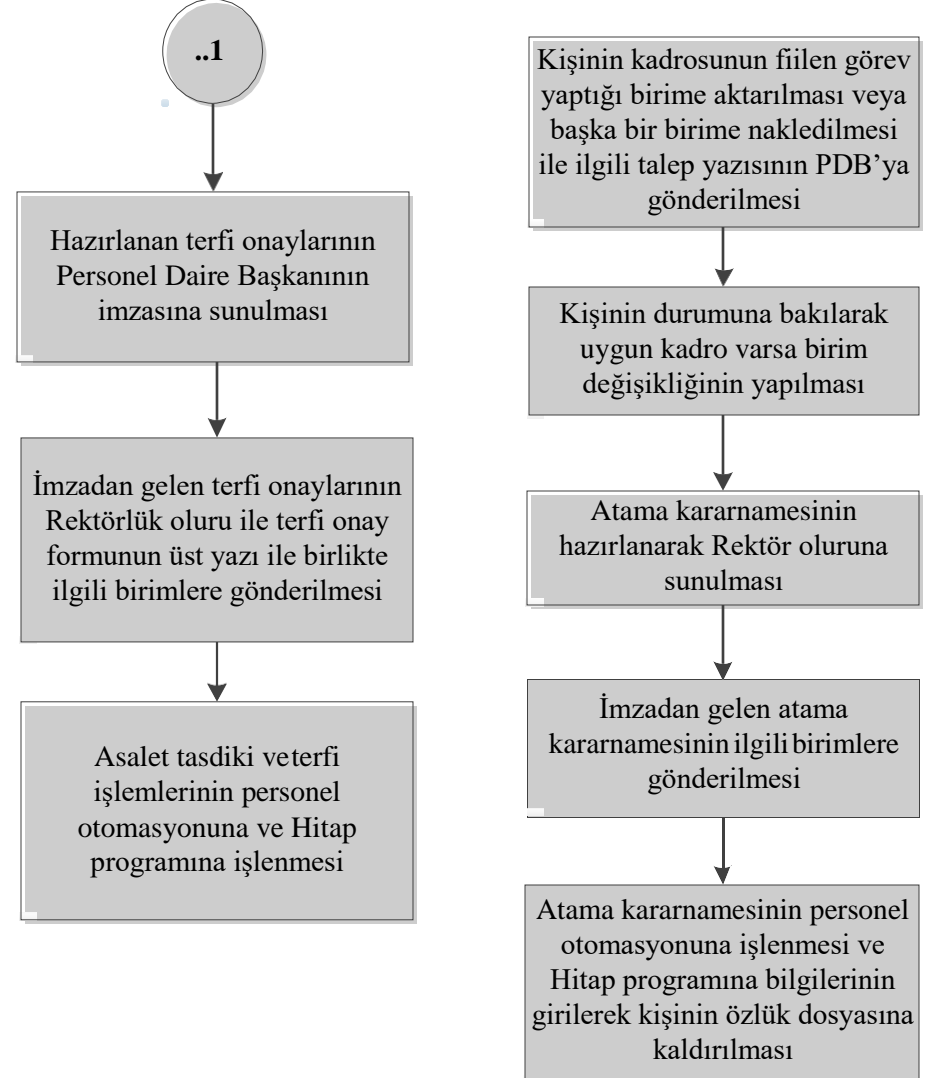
..1

Hazırlanan terfi onaylarının Personel Daire Başkanının imzasına sunulması

İmzadan gelen terfi onaylarının Rektörlük oluru ile terfi onay formunun üst yazı ile birlikte ilgili birimlere gönderilmesi

Asalet tasdiki veterfi işlemlerinin personel otomasyonuna ve Hitap programına işlenmesi

Kişinin kadrosunun fiilen görev yaptığı birime aktarılması veya başka bir birime nakledilmesi ile ilgili talep yazısının PDB'ya gönderilmesi

Kişinin durumuna bakılarak uygun kadro varsa birim değişikliğinin yapılması

Atama kararnamesinin hazırlanarak Rektör oluruna sunulması

İmzadan gelen atama kararnamesininilgilibirimlere gönderilmesi

Atama kararnamesinin personel otomasyonuna işlenmesi ve Hitap programına bilgilerinin girilerek kişinin özlük dosyasına kaldırılması